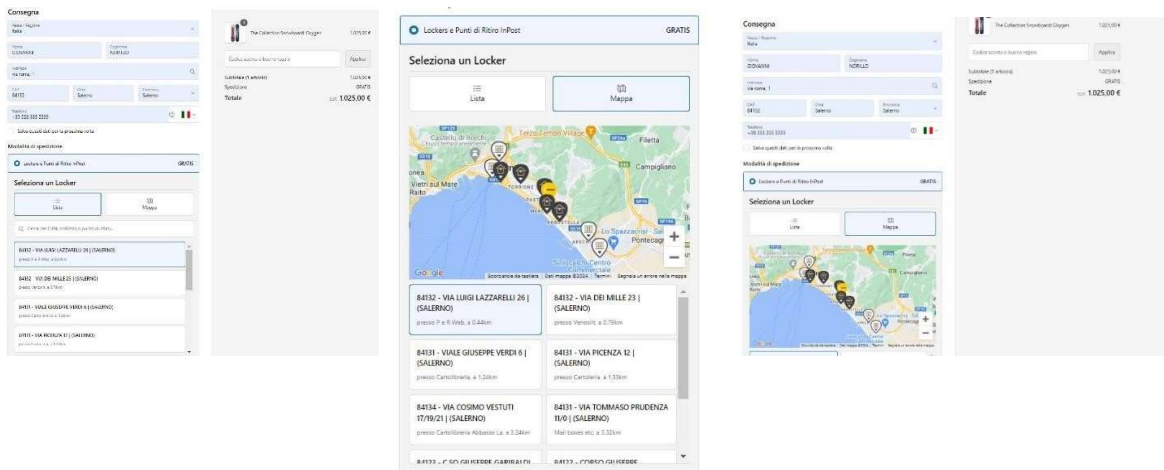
Consegna

Paese / Regione
Italia

Nome
GIOVANNI

Cognome
NOBILLO

Indirizzo
Via roma, 1

CAP
84132

Città
Salerno

Provincia
Salerno

Telefono
+39 333 333 3333

Salva questi dati per la prossima volta

Modalità di spedizione

Lockers e Punti di Ritiro InPost GRATIS

Seleziona un Locker

Lista

Mappa

Cerca per CAP, indirizzo o punto di ritiro...

84132 - VIA LUIGI LAZZARELLI 26 | (SALERNO)
presso P e R Web, a 0,44km

84132 - VIA DEI MILLE 23 | (SALERNO)
presso Venosilt, a 0,79km

84131 - VIALE GIUSEPPE VERDI 6 | (SALERNO)
presso Cartolibreria, a 1,24km

84131 - VIA PICENZA 12 | (SALERNO)
presso Cartoleria, a 1,33km

The Collection Snowboard: Oxygen 1.025,00 €

Codice sconto o buono regalo

Applica

Subtotale (1 articolo) 1.025,00 €
Spedizione GRATIS
Totale EUR 1.025,00 €

Lockers e Punti di Ritiro InPost GRATIS

Seleziona un Locker

Lista

Mappa

Terzo Tempo Village
Castello di Arechi
Filetta
Campigliano
Vietri sul Mare
Raito
TORRIONE
Lo Spazzacine - Sal
Pontecagn
Il Centro Commerciale
Google
Scorciatoie da tastiera
Dati mappa ©2024
Termini
Segnala un errore nella mappa

84132 - VIA LUIGI LAZZARELLI 26 | (SALERNO)
presso P e R Web, a 0,44km

84132 - VIA DEI MILLE 23 | (SALERNO)
presso Venosilt, a 0,79km

84131 - VIALE GIUSEPPE VERDI 6 | (SALERNO)
presso Cartolibreria, a 1,24km

84131 - VIA PICENZA 12 | (SALERNO)
presso Cartoleria, a 1,33km

84134 - VIA COSIMO VESTUTI 17/19/21 | (SALERNO)
presso Cartolibreria Abbassio Lia, a 3,24km

84131 - VIA TOMMASO PRUDENZA 11/0 | (SALERNO)
Mail boxes etc, a 3,32km

84123 - C.SO GIUSEPPE GARIBALDI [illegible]

84122 - CORSO GIUSEPPE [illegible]

Consegna

Paese / Regione
Italia

Nome
GIOVANNI

Cognome
NOBILLO

Indirizzo
Via roma, 1

CAP
84132

Città
Salerno

Provincia
Salerno

Telefono
+39 333 333 3333

Salva questi dati per la prossima volta

Modalità di spedizione

Lockers e Punti di Ritiro InPost GRATIS

Seleziona un Locker

Lista

Mappa

The Collection Snowboard: Oxygen 1.025,00 €

Codice sconto o buono regalo

Applica

Subtotale (1 articolo) 1.025,00 €
Spedizione GRATIS
Totale EUR 1.025,00 €